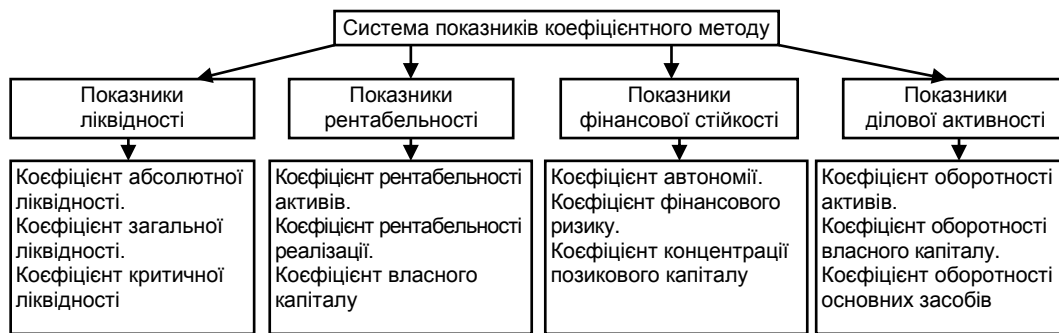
Система показників коефіцієнтного методу

Показники ліквідності

Коефіцієнт абсолютної ліквідності.
Коефіцієнт загальної ліквідності.
Коефіцієнт критичної ліквідності

Показники рентабельності

Коефіцієнт рентабельності активів.
Коефіцієнт рентабельності реалізації.
Коефіцієнт власного капіталу

Показники фінансової стійкості

Коефіцієнт автономії.
Коефіцієнт фінансового ризику.
Коефіцієнт концентрації позикового капіталу

Показники ділової активності

Коефіцієнт оборотності активів.
Коефіцієнт оборотності власного капіталу.
Коефіцієнт оборотності основних засобів